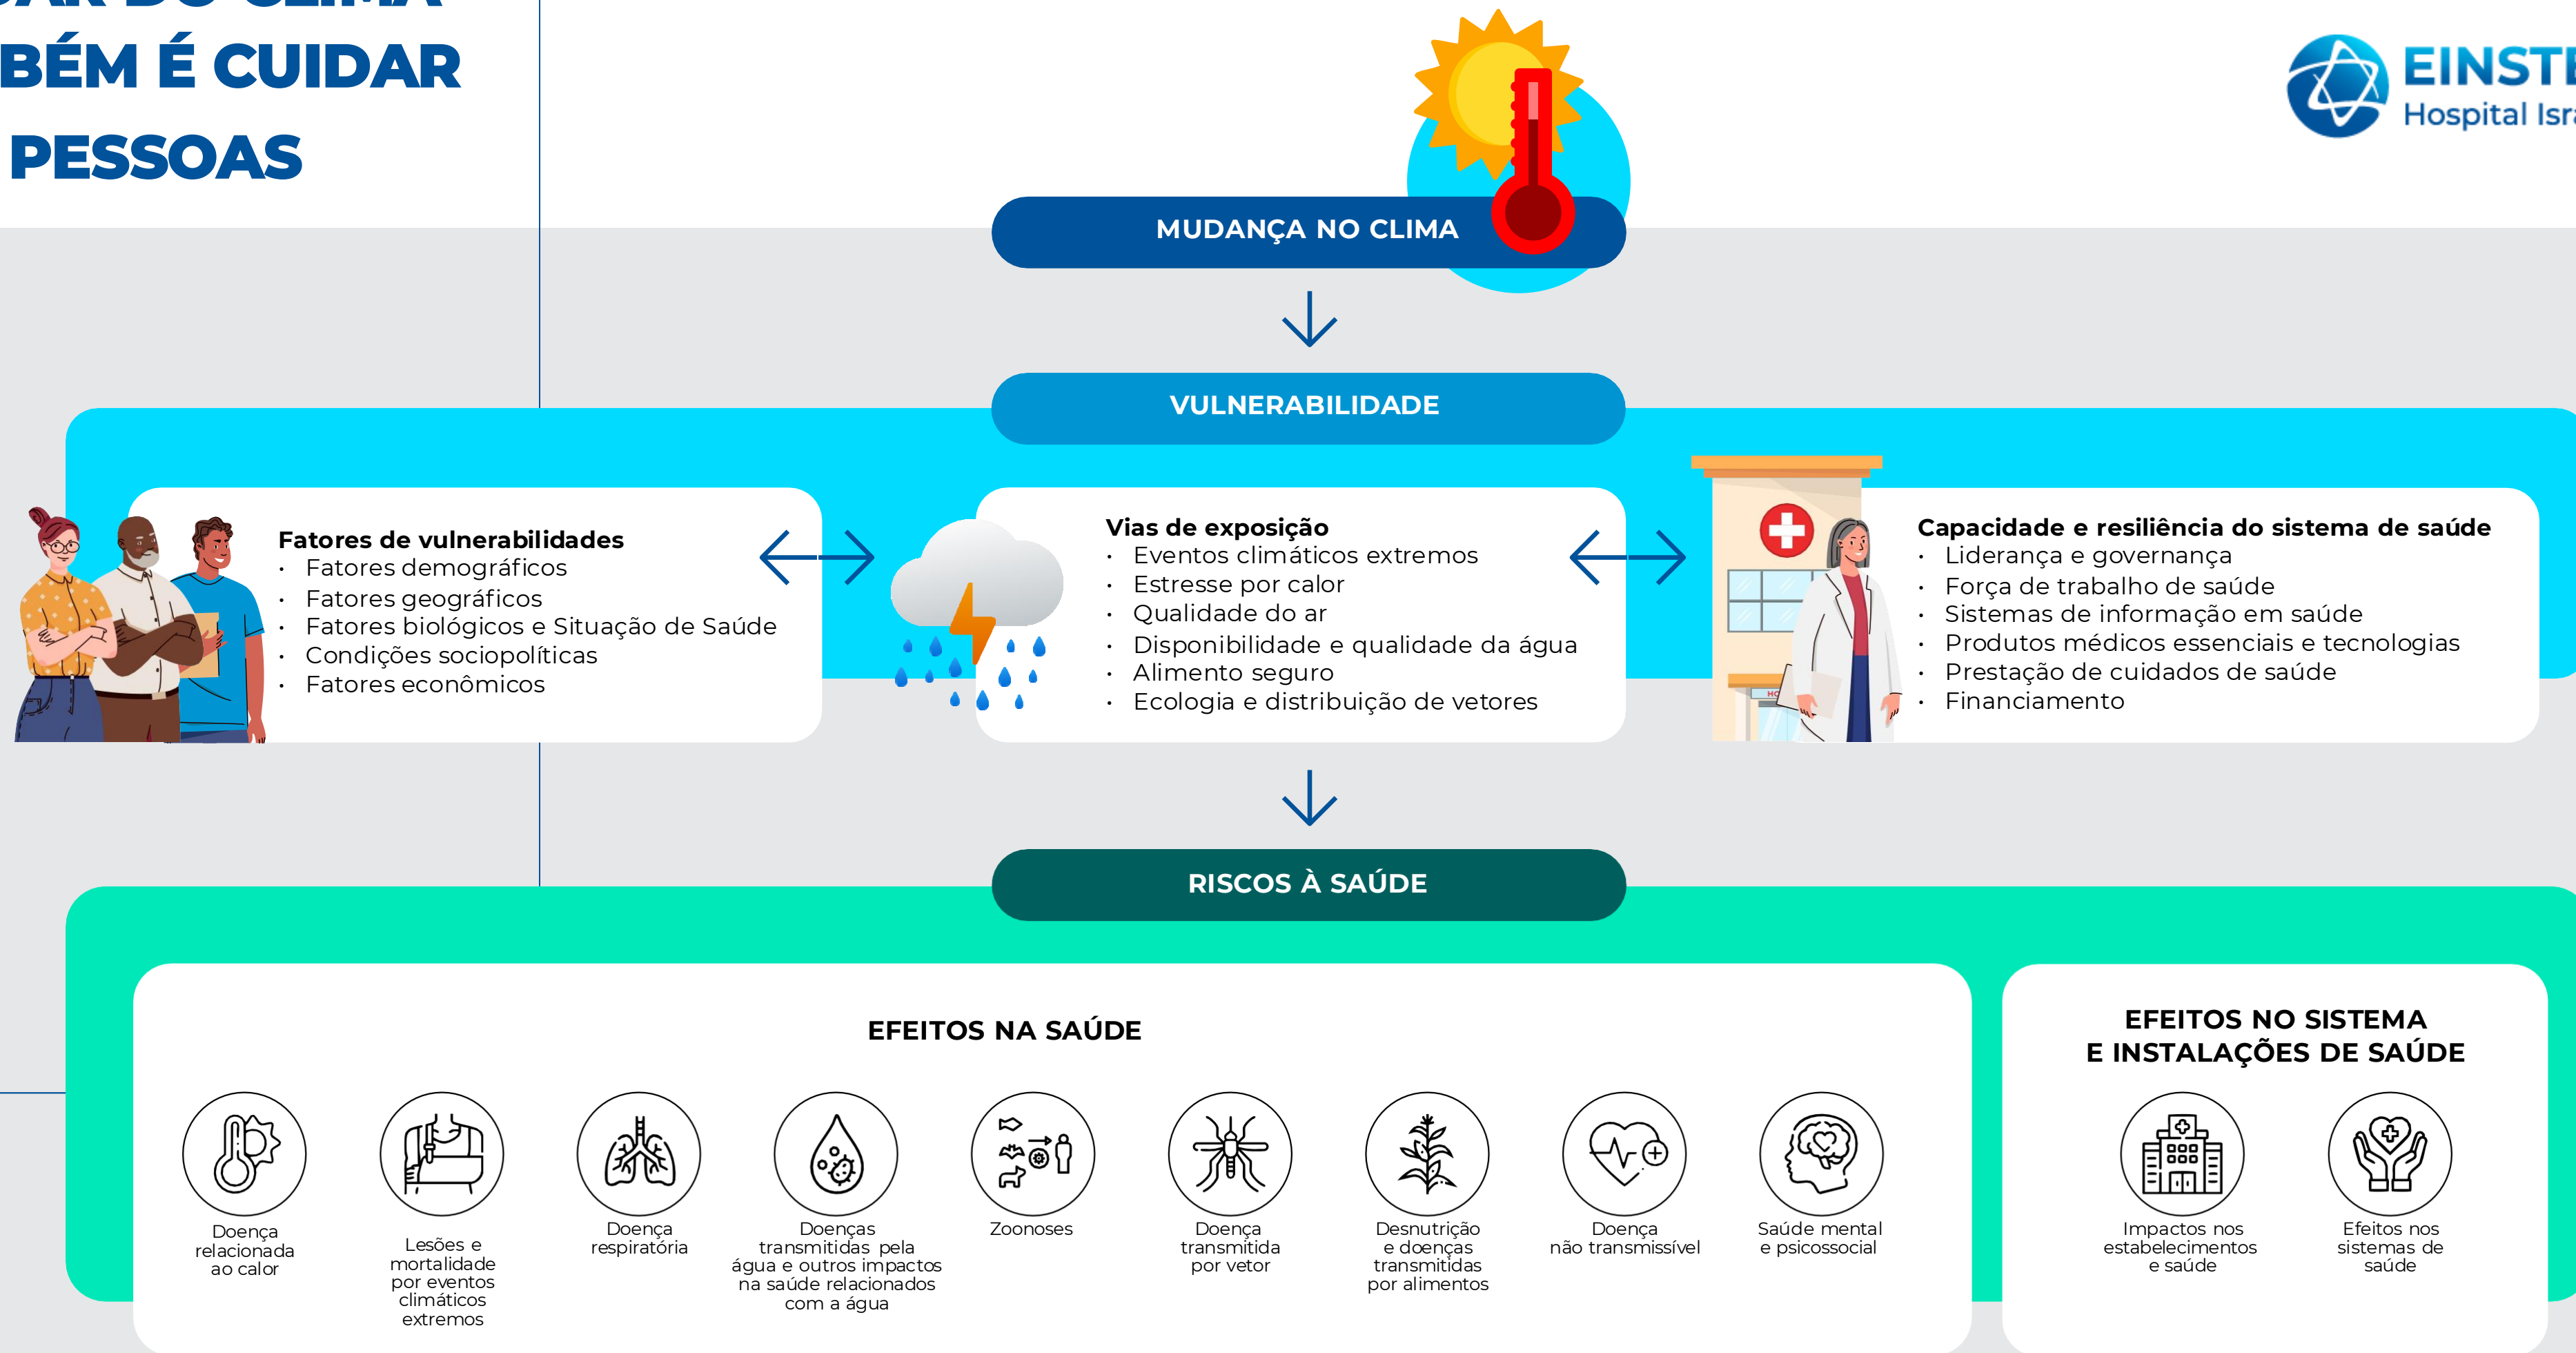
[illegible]
BÉM É CUIDAR
PESSOAS

EINST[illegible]
Hospital Isr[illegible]

MUDANÇA NO CLIMA

VULNERABILIDADE

Fatores de vulnerabilidades
- Fatores demográficos
- Fatores geográficos
- Fatores biológicos e Situação de Saúde
- Condições sociopolíticas
- Fatores econômicos

Vias de exposição
- Eventos climáticos extremos
- Estresse por calor
- Qualidade do ar
- Disponibilidade e qualidade da água
- Alimento seguro
- Ecologia e distribuição de vetores

Capacidade e resiliência do sistema de saúde
- Liderança e governança
- Força de trabalho de saúde
- Sistemas de informação em saúde
- Produtos médicos essenciais e tecnologias
- Prestação de cuidados de saúde
- Financiamento

RISCOS À SAÚDE

EFEITOS NA SAÚDE

Doença relacionada ao calor

Lesões e mortalidade por eventos climáticos extremos

Doença respiratória

Doenças transmitidas pela água e outros impactos na saúde relacionados com a água

Zoonoses

Doença transmitida por vetor

Desnutrição e doenças transmitidas por alimentos

Doença não transmissível

Saúde mental e psicossocial

EFEITOS NO SISTEMA E INSTALAÇÕES DE SAÚDE

Impactos nos estabelecimentos e saúde

Efeitos nos sistemas de saúde